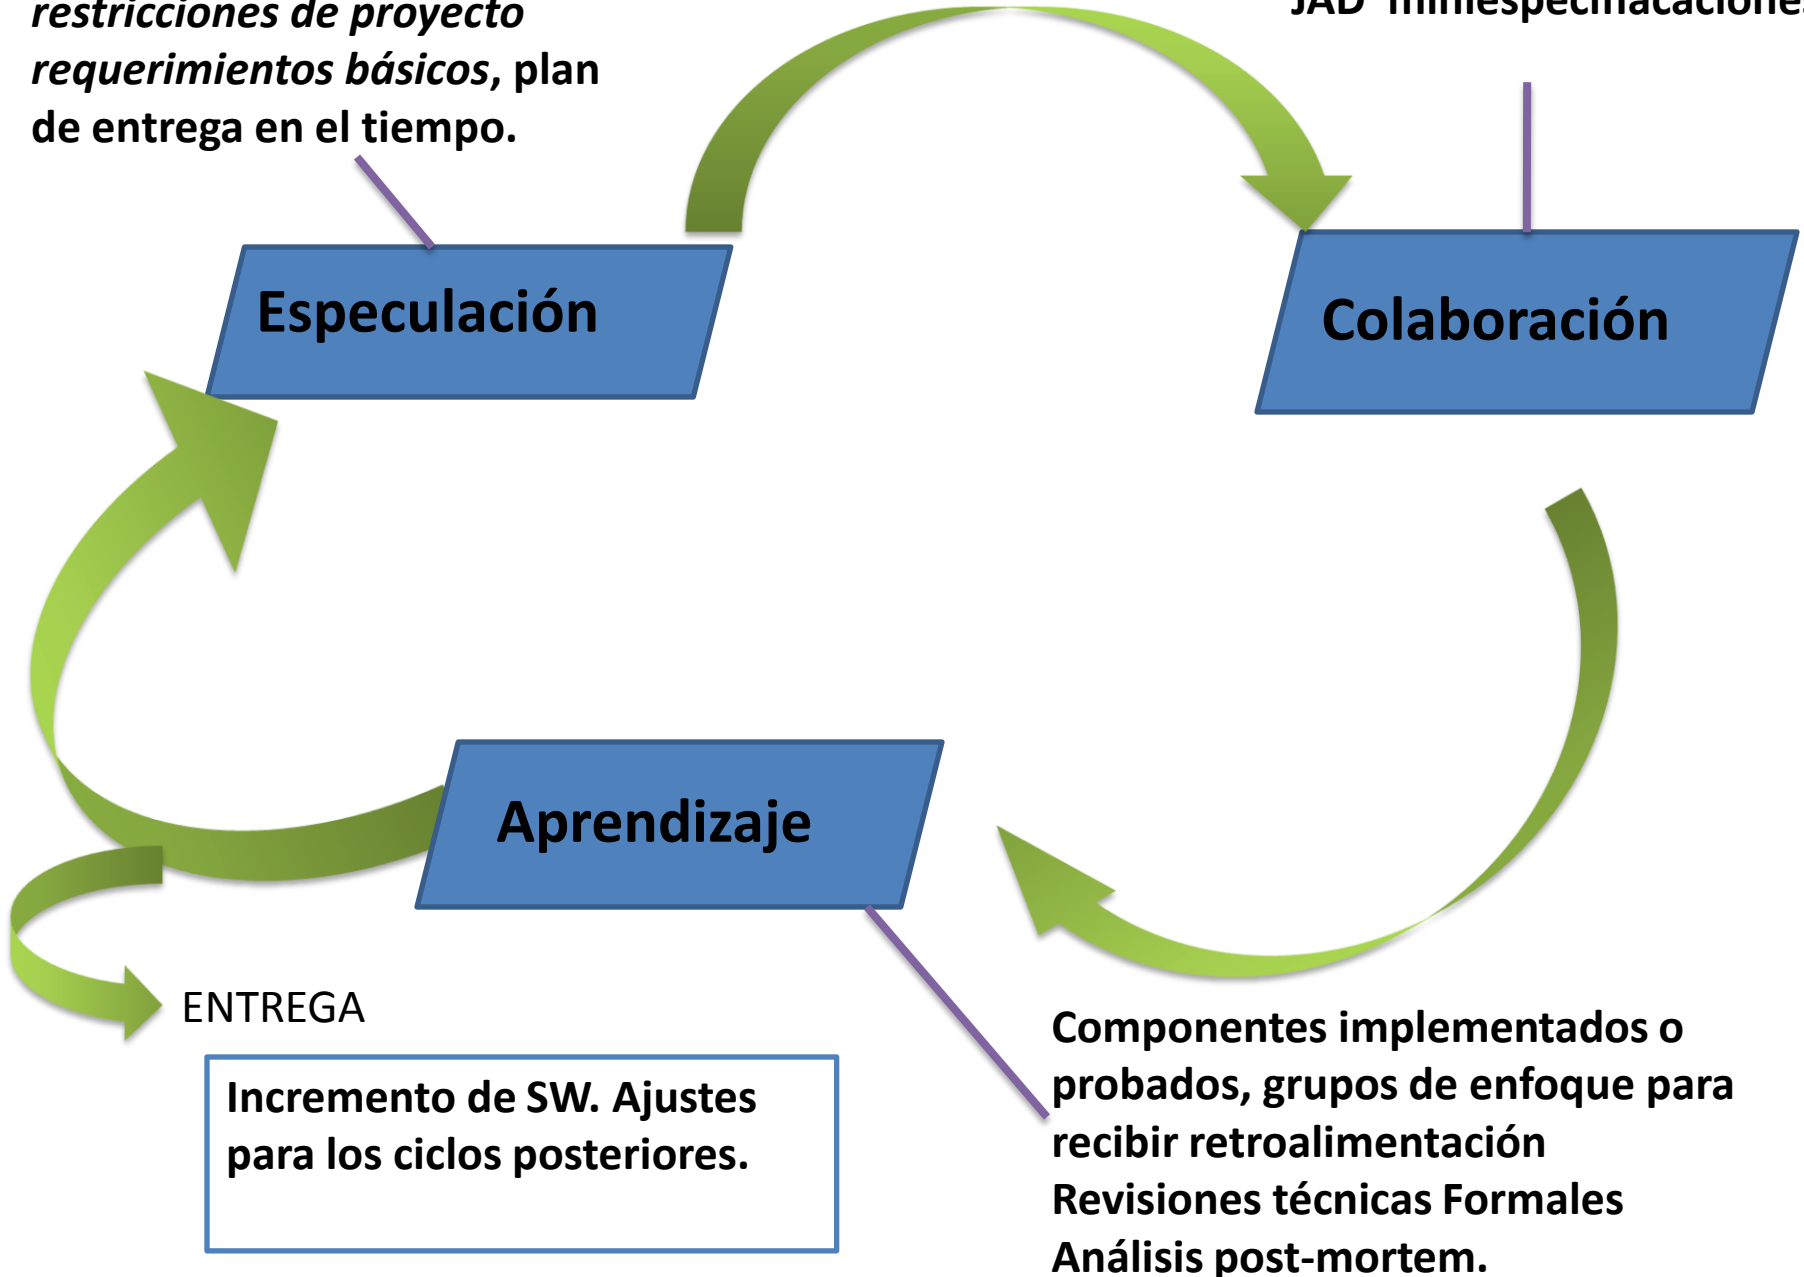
restricciones de proyecto requerimientos básicos, plan de entrega en el tiempo.

JAD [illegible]

Especulación

Colaboración

Aprendizaje

ENTREGA

Incremento de SW. Ajustes para los ciclos posteriores.

Componentes implementados o probados, grupos de enfoque para recibir retroalimentación
Revisiones técnicas Formales
Análisis post-mortem.